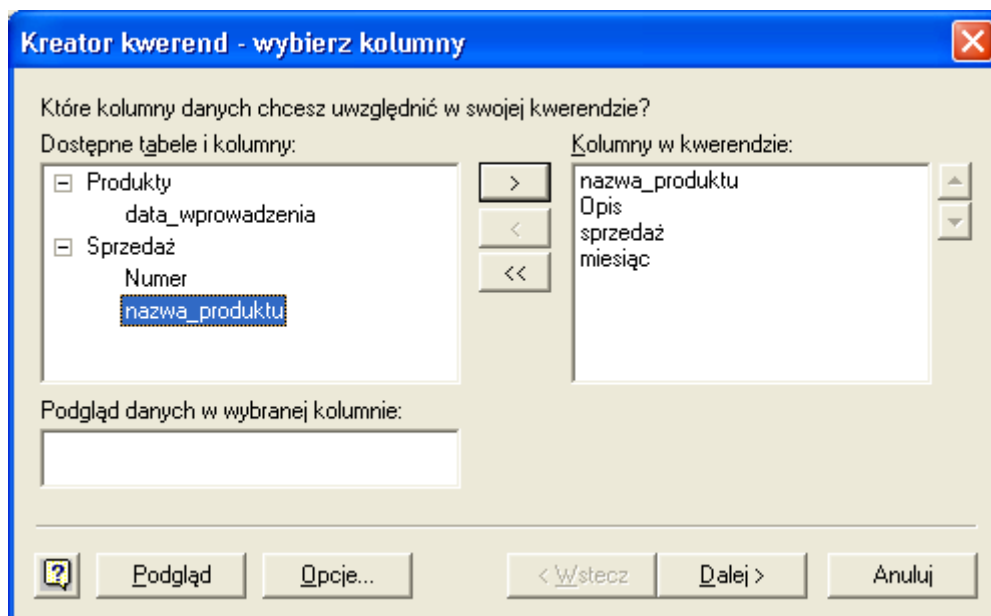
Kreator kwerend - wybierz kolumny

Które kolumny danych chcesz uwzględnić w swojej kwerendzie?

Dostępne tabele i kolumny:

Produkty
data_wprowadzenia
Sprzedaż
Numer
nazwa_produktu

>
<
<<

Kolumny w kwerendzie:

nazwa_produktu
Opis
sprzedaż
miesiąc

Podgląd danych w wybranej kolumnie:

?
Podgląd
Opcje...
< Wstecz
Dalej >
Anuluj